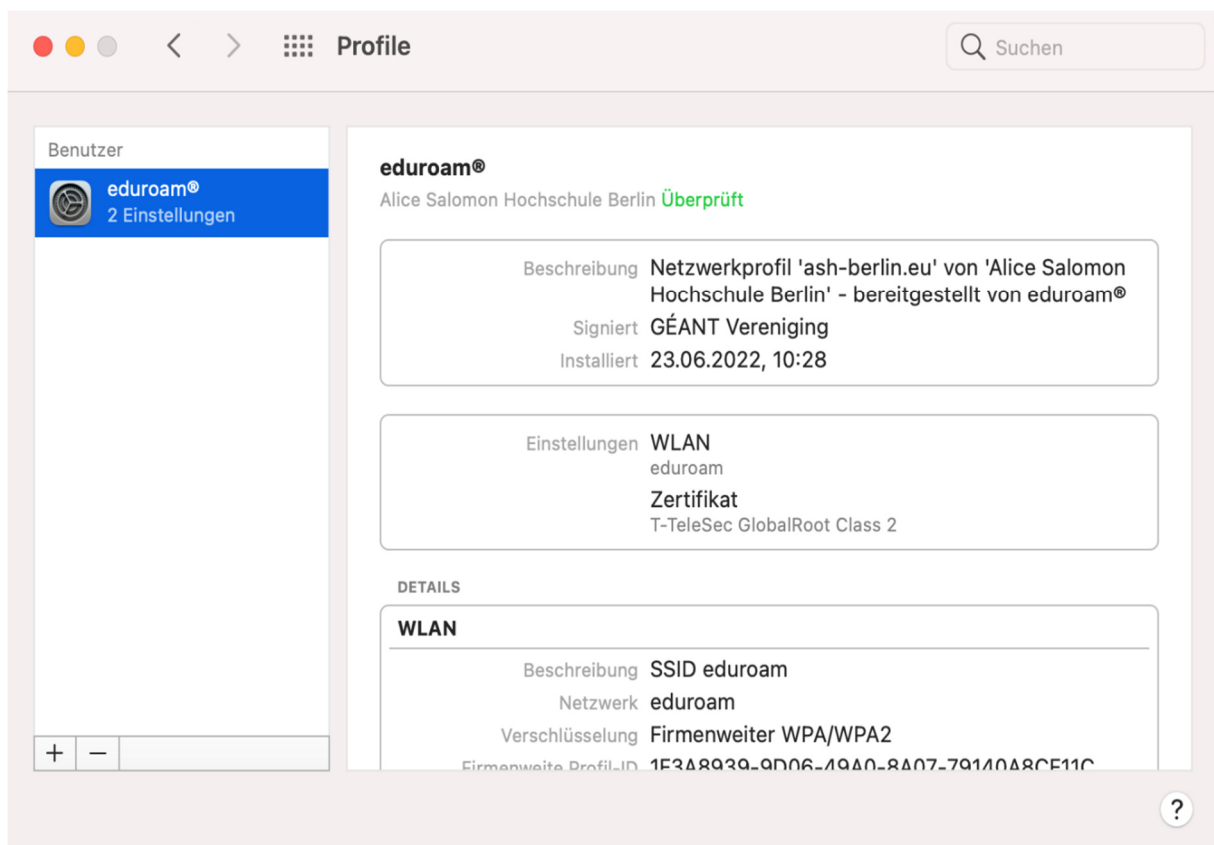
Profile

Suchen

Benutzer

eduroam®
2 Einstellungen

+ −

eduroam®
Alice Salomon Hochschule Berlin Überprüft

Beschreibung Netzwerkprofil 'ash-berlin.eu' von 'Alice Salomon Hochschule Berlin' - bereitgestellt von eduroam®
Signiert GÉANT Vereniging
Installiert 23.06.2022, 10:28

Einstellungen WLAN
eduroam
Zertifikat
T-TeleSec GlobalRoot Class 2

DETAILS

WLAN

Beschreibung SSID eduroam
Netzwerk eduroam
Verschlüsselung Firmenweiter WPA/WPA2
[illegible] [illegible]

?